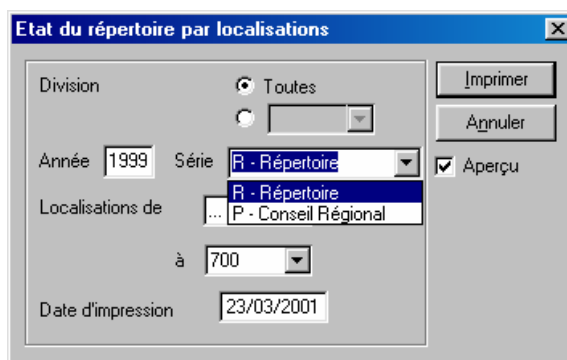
Etat du répertoire par localisations

Division

Toutes

Imprimer

Annuler

Aperçu

Année 1999 Série R - Répertoire

R - Répertoire

P - Conseil Régional

Localisations de ...

à 700

Date d'impression 23/03/2001